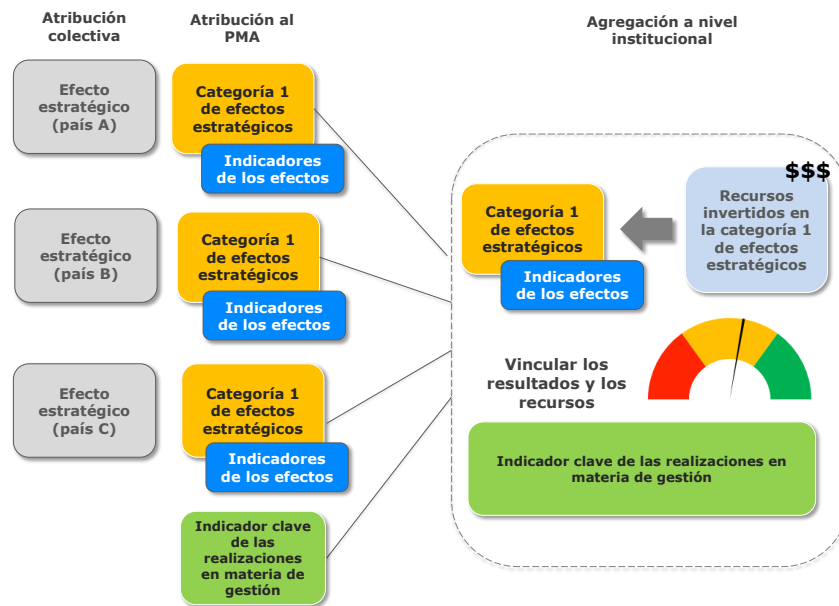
Atribución colectiva

Atribución al PMA

Agregación a nivel institucional

Efecto estratégico (país A)

Categoría 1 de efectos estratégicos

Indicadores de los efectos

Efecto estratégico (país B)

Categoría 1 de efectos estratégicos

Indicadores de los efectos

Efecto estratégico (país C)

Categoría 1 de efectos estratégicos

Indicadores de los efectos

Indicador clave de las realizaciones en materia de gestión

$$$

Recursos invertidos en la categoría 1 de efectos estratégicos

Categoría 1 de efectos estratégicos

Indicadores de los efectos

Vincular los resultados y los recursos

Indicador clave de las realizaciones en materia de gestión